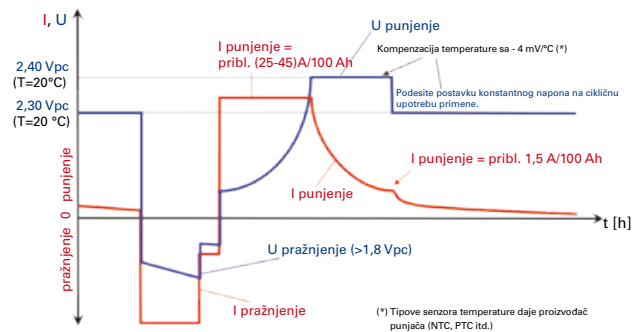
I, U

U punjenje

I punjenje = pribl. (25-45)A/100 Ah

Kompenzacija temperature sa - 4 mV/°C (*)

2,40 Vpc (T=20°C)

Podesite postavku konstantnog napona na cikličnu upotrebu primene.

2,30 Vpc (T=20 °C)

I punjenje = pribl. 1,5 A/100 Ah

punjenje

I punjenje

0

t [h]

pražnjenje

U pražnjenje (>1,8 Vpc)

I pražnjenje

(*) Tipove senzora temperature daje proizvođač punjača (NTC, PTC itd.)